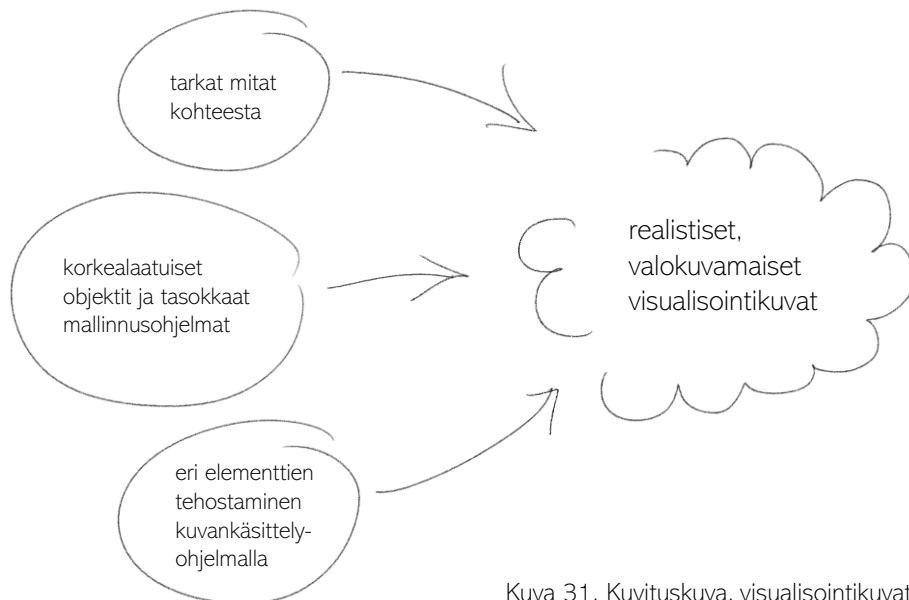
tarkat mitat kohteesta

korkealaatuiset objektit ja tasokkaat mallinnusohjelmat

eri elementtien tehostaminen kuvankäsittely-ohjelmalla

realistiset, valokuvamaiset visualisointikuvat

Kuva 31. Kuvituskuva, visualisointikuvat